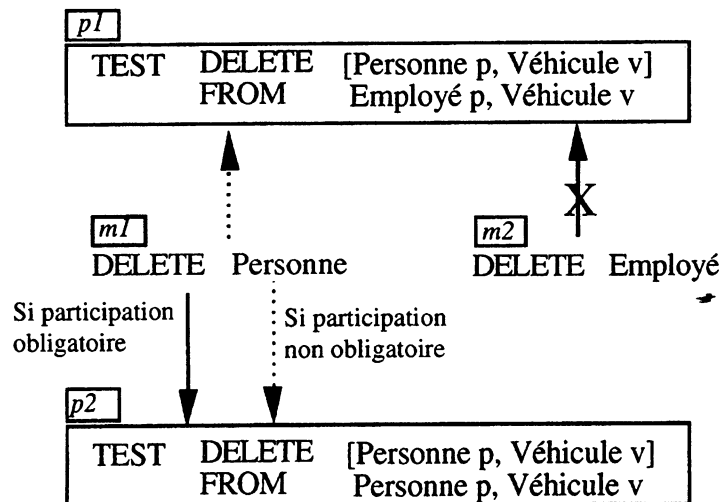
p1

TEST DELETE [Personne p, Véhicule v]
FROM Employé p, Véhicule v

m1
DELETE Personne

m2
DELETE Employé

X

Si participation obligatoire

Si participation non obligatoire

p2

TEST DELETE [Personne p, Véhicule v]
FROM Personne p, Véhicule v